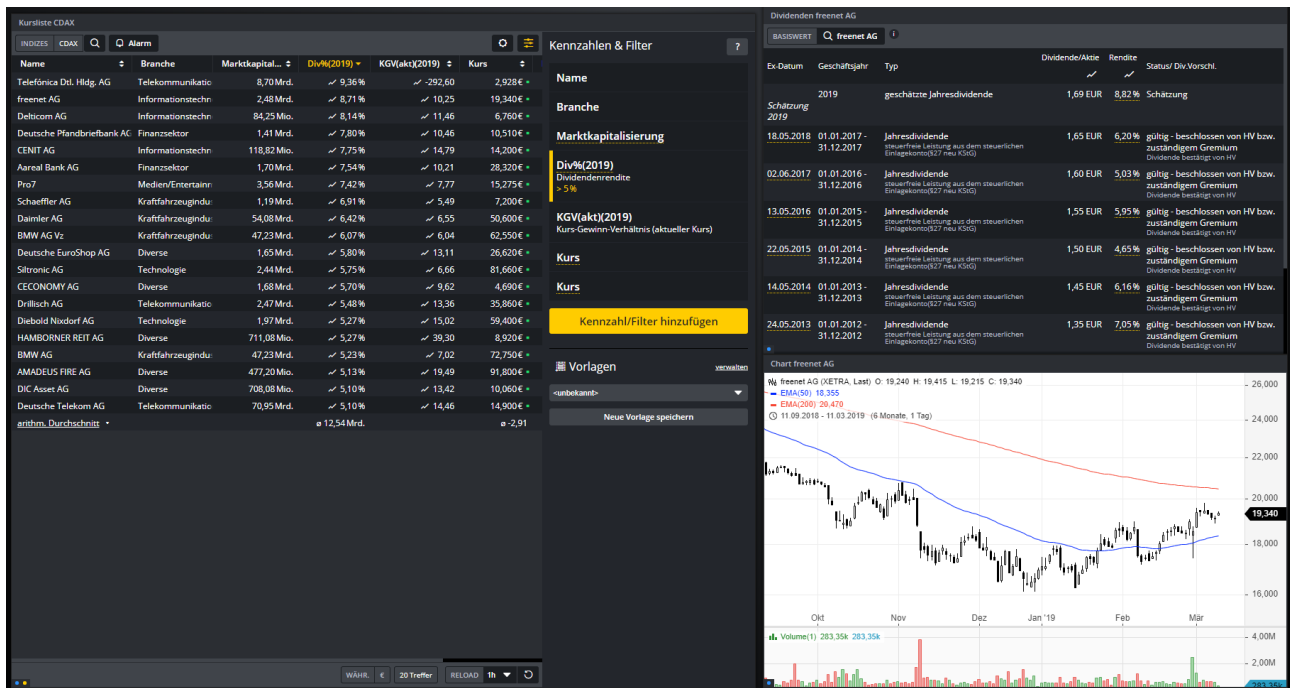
Kursliste CDAX

INDIZES CDAX Alarm

| Name | Branche | Marktkapital... | Div%(2019) | KGV(akt)(2019) | Kurs |
|---|---|---|---|---|---|
| Telefónica Dtl. Hldg. AG | Telekommunikatio | 8,70 Mrd. | 9,36 % | -292,60 | 2,928 € |
| freenet AG | Informationstechn | 2,48 Mrd. | 8,71 % | 10,25 | 19,340 € |
| Delticom AG | Informationstechn | 84,25 Mio. | 8,14 % | 11,46 | 6,760 € |
| Deutsche Pfandbriefbank AG | Finanzsektor | 1,41 Mrd. | 7,80 % | 10,46 | 10,510 € |
| CENIT AG | Informationstechn | 118,82 Mio. | 7,75 % | 14,79 | 14,200 € |
| Aareal Bank AG | Finanzsektor | 1,70 Mrd. | 7,54 % | 10,21 | 28,320 € |
| Pro7 | Medien/Entertainr | 3,56 Mrd. | 7,42 % | 7,77 | 15,275 € |
| Schaeffler AG | Kraftfahrzeugindu: | 1,19 Mrd. | 6,91 % | 5,49 | 7,200 € |
| Daimler AG | Kraftfahrzeugindu: | 54,08 Mrd. | 6,42 % | 6,55 | 50,600 € |
| BMW AG Vz | Kraftfahrzeugindu: | 47,23 Mrd. | 6,07 % | 6,04 | 62,550 € |
| Deutsche EuroShop AG | Diverse | 1,65 Mrd. | 5,80 % | 13,11 | 26,620 € |
| Siltronic AG | Technologie | 2,44 Mrd. | 5,75 % | 6,66 | 81,660 € |
| CECONOMY AG | Diverse | 1,68 Mrd. | 5,70 % | 9,62 | 4,690 € |
| Drillisch AG | Telekommunikatio | 2,47 Mrd. | 5,48 % | 13,36 | 35,860 € |
| Diebold Nixdorf AG | Technologie | 1,97 Mrd. | 5,27 % | 15,02 | 59,400 € |
| HAMBORNER REIT AG | Diverse | 711,08 Mio. | 5,27 % | 39,30 | 8,920 € |
| BMW AG | Kraftfahrzeugindu: | 47,23 Mrd. | 5,23 % | 7,02 | 72,750 € |
| AMADEUS FIRE AG | Diverse | 477,20 Mio. | 5,13 % | 19,49 | 91,800 € |
| DIC Asset AG | Diverse | 708,08 Mio. | 5,10 % | 13,42 | 10,060 € |
| Deutsche Telekom AG | Telekommunikatio | 70,95 Mrd. | 5,10 % | 14,46 | 14,900 € |
| arithm. Durchschnitt | | ø 12,54 Mrd. | | ø -2,91 | |

WÄHR. € 20 Treffer RELOAD 1h

Kennzahlen & Filter ?
Name
Branche
Marktkapitalisierung
Div%(2019)
Dividendenrendite
> 5 %
KGV(akt)(2019)
Kurs-Gewinn-Verhältnis (aktueller Kurs)
Kurs
Kurs
Kennzahl/Filter hinzufügen
Vorlagen verwalten
<unbekannt>
Neue Vorlage speichern

Dividenden freenet AG
BASISWERT freenet AG

| Ex-Datum | Geschäftsjahr | Typ | Dividende/Aktie | Rendite | Status/ Div.Vorschl. |
|---|---|---|---|---|---|
| Schätzung 2019 | 2019 | geschätzte Jahresdividende | 1,69 EUR | 8,82 % | Schätzung |
| 18.05.2018 | 01.01.2017 - 31.12.2017 | Jahresdividende steuerfreie Leistung aus dem steuerlichen Einlagekonto(§27 neu KStG) | 1,65 EUR | 6,20 % | gültig - beschlossen von HV bzw. zuständigem Gremium Dividende bestätigt von HV |
| 02.06.2017 | 01.01.2016 - 31.12.2016 | Jahresdividende steuerfreie Leistung aus dem steuerlichen Einlagekonto(§27 neu KStG) | 1,60 EUR | 5,03 % | gültig - beschlossen von HV bzw. zuständigem Gremium Dividende bestätigt von HV |
| 13.05.2016 | 01.01.2015 - 31.12.2015 | Jahresdividende steuerfreie Leistung aus dem steuerlichen Einlagekonto(§27 neu KStG) | 1,55 EUR | 5,95 % | gültig - beschlossen von HV bzw. zuständigem Gremium Dividende bestätigt von HV |
| 22.05.2015 | 01.01.2014 - 31.12.2014 | Jahresdividende steuerfreie Leistung aus dem steuerlichen Einlagekonto(§27 neu KStG) | 1,50 EUR | 4,65 % | gültig - beschlossen von HV bzw. zuständigem Gremium Dividende bestätigt von HV |
| 14.05.2014 | 01.01.2013 - 31.12.2013 | Jahresdividende steuerfreie Leistung aus dem steuerlichen Einlagekonto(§27 neu KStG) | 1,45 EUR | 6,16 % | gültig - beschlossen von HV bzw. zuständigem Gremium Dividende bestätigt von HV |
| 24.05.2013 | 01.01.2012 - 31.12.2012 | Jahresdividende steuerfreie Leistung aus dem steuerlichen Einlagekonto(§27 neu KStG) | 1,35 EUR | 7,05 % | gültig - beschlossen von HV bzw. zuständigem Gremium Dividende bestätigt von HV |

Chart freenet AG
freenet AG (XETRA, Last) O: 19,240 H: 19,415 L: 19,215 C: 19,340
EMA(50) 18,355
EMA(200) 20,470
11.09.2018 - 11.03.2019 (6 Monate, 1 Tag)
26,000
24,000
22,000
20,000
19,340
18,000
16,000
Okt Nov Dez Jan '19 Feb Mär
Volume(1) 283,35k 283,35k
4,00M
2,00M
283,35k